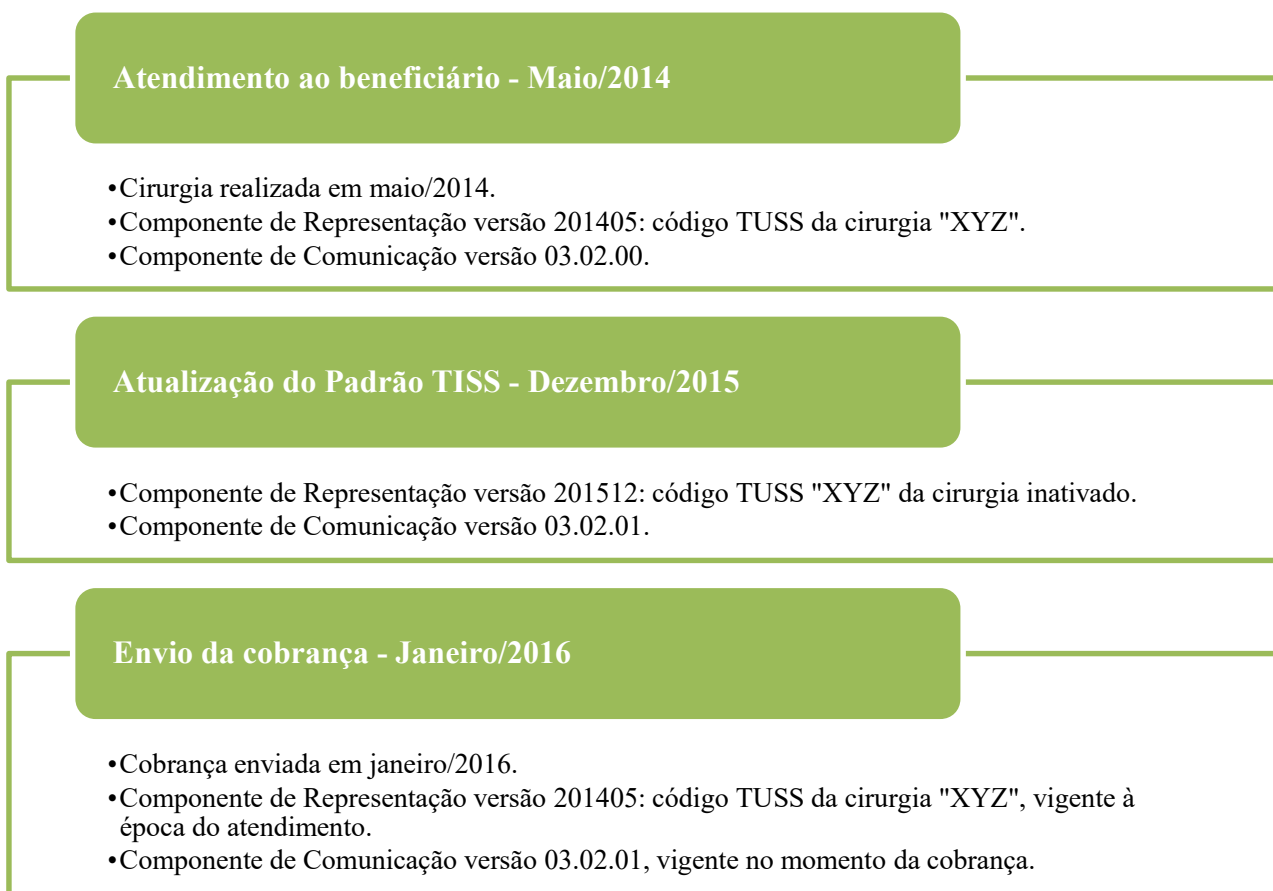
Atendimento ao beneficiário - Maio/2014

•Cirurgia realizada em maio/2014.
•Componente de Representação versão 201405: código TUSS da cirurgia "XYZ".
•Componente de Comunicação versão 03.02.00.

Atualização do Padrão TISS - Dezembro/2015

•Componente de Representação versão 201512: código TUSS "XYZ" da cirurgia inativado.
•Componente de Comunicação versão 03.02.01.

Envio da cobrança - Janeiro/2016

•Cobrança enviada em janeiro/2016.
•Componente de Representação versão 201405: código TUSS da cirurgia "XYZ", vigente à época do atendimento.
•Componente de Comunicação versão 03.02.01, vigente no momento da cobrança.